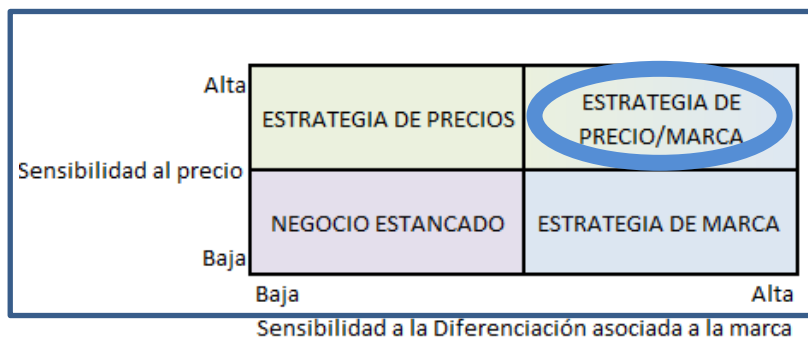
Alta

Sensibilidad al precio

Baja

| ESTRATEGIA DE PRECIOS | ESTRATEGIA DE PRECIO/MARCA |
|---|---|
| NEGOCIO ESTANCADO | ESTRATEGIA DE MARCA |

Baja

Alta

Sensibilidad a la Diferenciación asociada a la marca